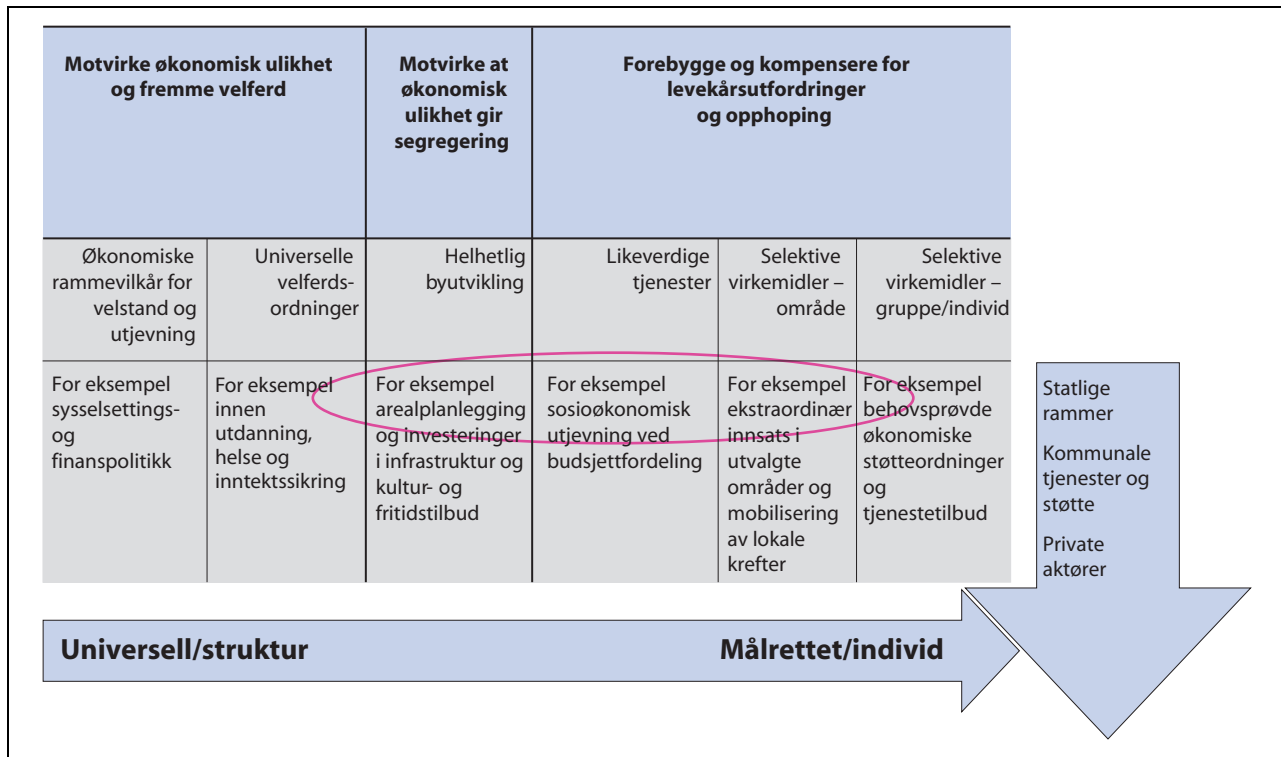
| Motvirke økonomisk ulikhet og fremme velferd | | Motvirke at økonomisk ulikhet gir segregering | Forebygge og kompensere for levekårsutfordringer og opphoping | | |
|---|---|---|---|---|---|
| Økonomiske rammevilkår for velstand og utjevning | Universelle velferdsordninger | Helhetlig byutvikling | Likeverdige tjenester | Selektive virkemidler – område | Selektive virkemidler – gruppe/individ |
| For eksempel sysselsettings- og finanspolitikk | For eksempel innen utdanning, helse og inntektssikring | For eksempel arealplanlegging og investeringer i infrastruktur og kultur- og fritidstilbud | For eksempel sosioøkonomisk utjevning ved budsjettfordeling | For eksempel ekstraordinær innsats i utvalgte områder og mobilisering av lokale krefter | For eksempel behovsprøvde økonomiske støtteordninger og tjenestetilbud |

Statlige rammer

Kommunale tjenester og støtte

Private aktører

Universell/struktur

Målrettet/individ